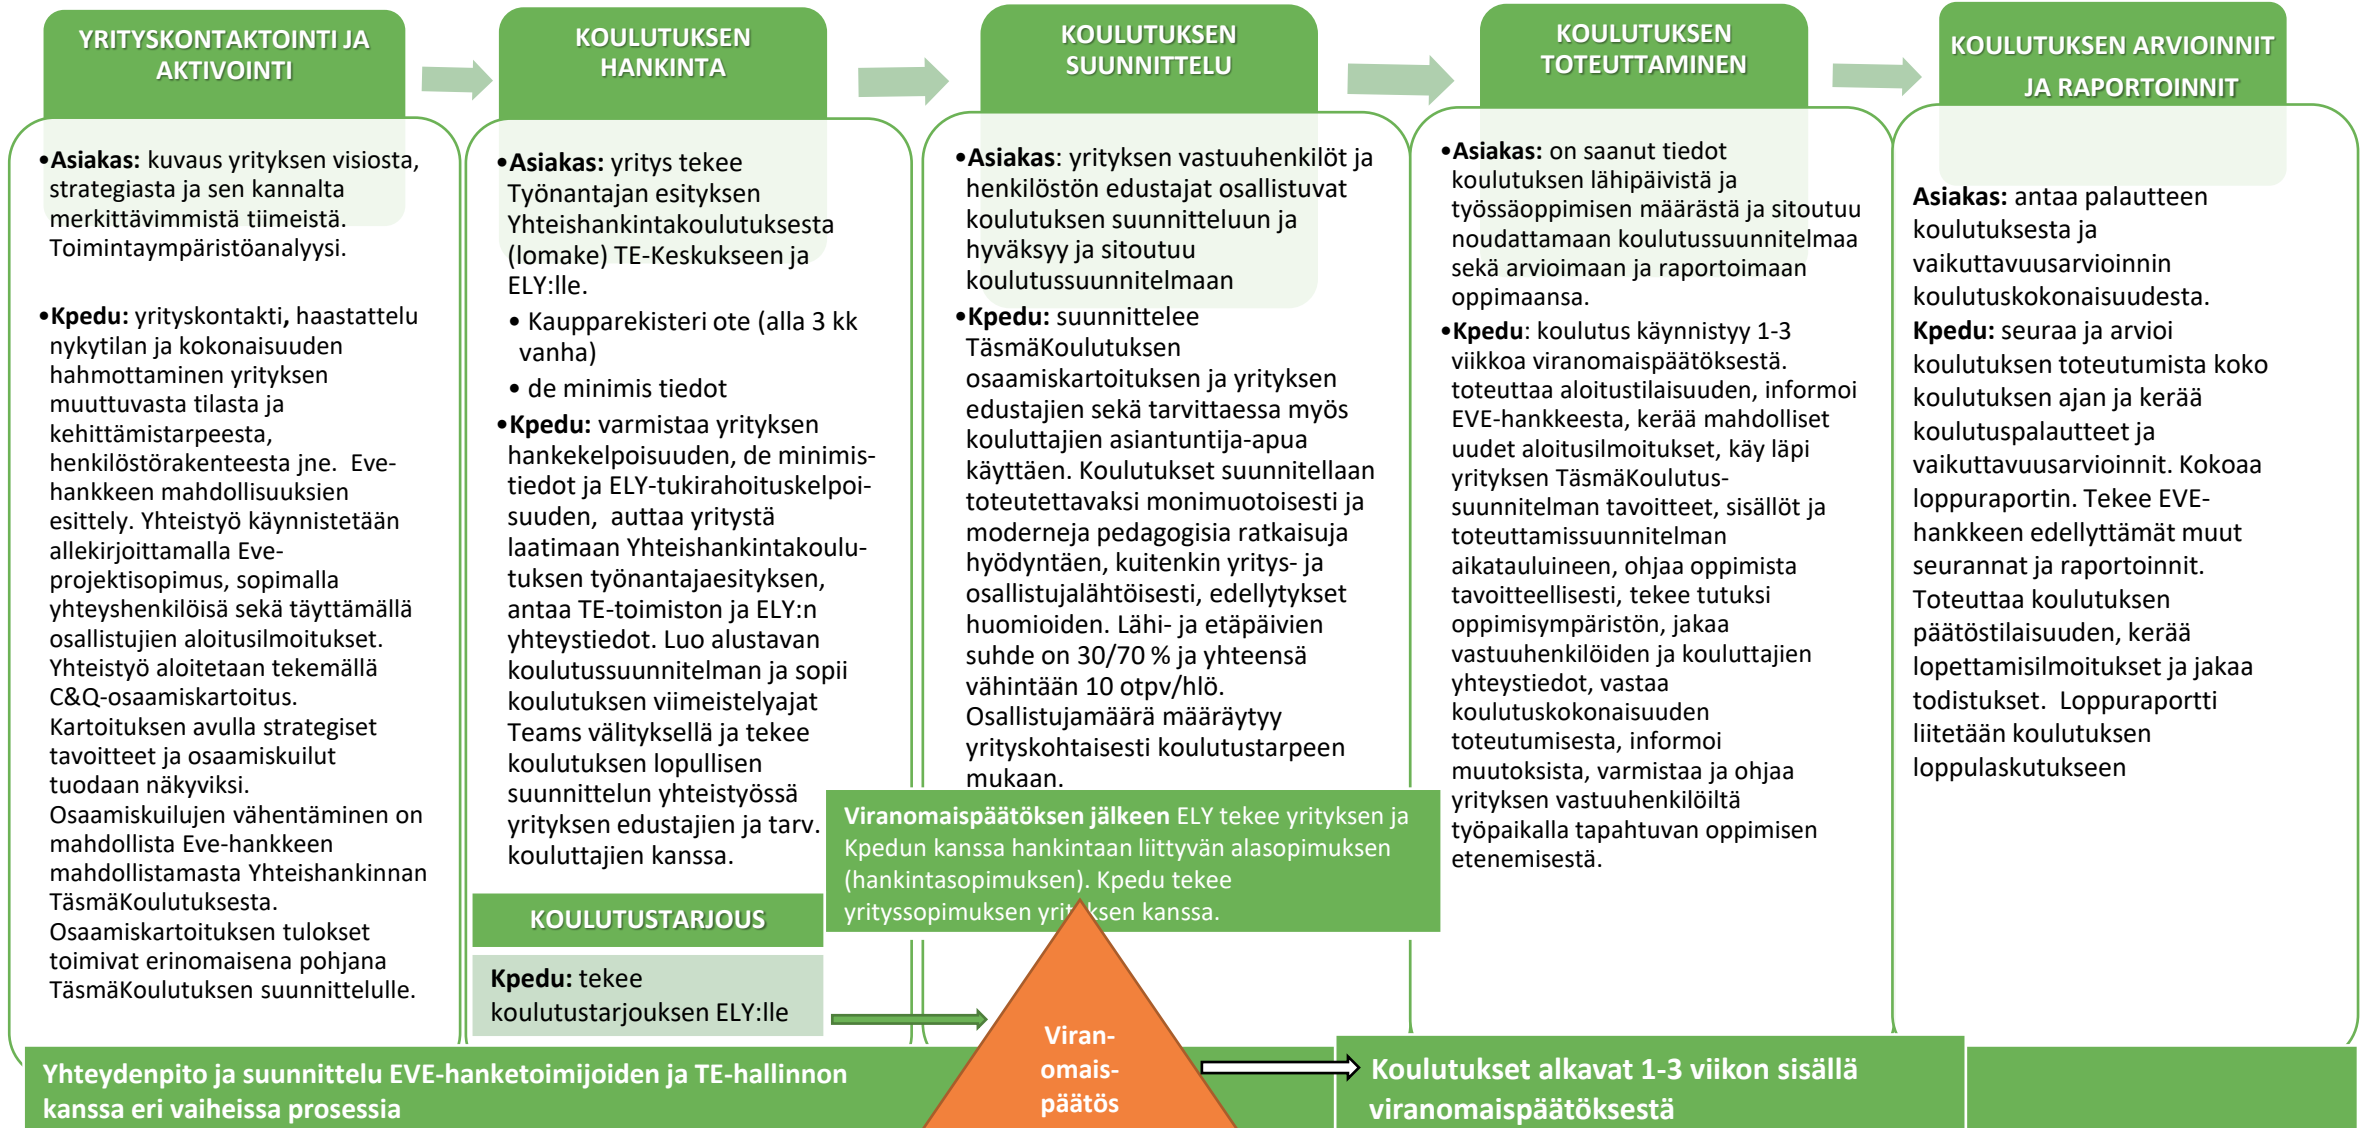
YRITYSKONTAKTOINTI JA AKTIVOINTI

•Asiakas: kuvaus yrityksen visiosta, strategiasta ja sen kannalta merkittävimmistä tiimeistä. Toimintaympäristöanalyysi.

•Kpedu: yrityskontakti, haastattelu nykytilan ja kokonaisuuden hahmottaminen yrityksen muuttuvasta tilasta ja kehittämistarpeesta, henkilöstörakenteesta jne. Eve-hankkeen mahdollisuuksien esittely. Yhteistyö käynnistetään allekirjoittamalla Eve-projektisopimus, sopimalla yhteyshenkilöisä sekä täyttämällä osallistujien aloitusilmoitukset. Yhteistyö aloitetaan tekemällä C&Q-osaamiskartoitus. Kartoituksen avulla strategiset tavoitteet ja osaamiskuilut tuodaan näkyviksi. Osaamiskuilujen vähentäminen on mahdollista Eve-hankkeen mahdollistamasta Yhteishankinnan TäsmäKoulutuksesta. Osaamiskartoituksen tulokset toimivat erinomaisena pohjana TäsmäKoulutuksen suunnittelulle.

KOULUTUKSEN HANKINTA

•Asiakas: yritys tekee Työnantajan esityksen Yhteishankintakoulutuksesta (lomake) TE-Keskukseen ja ELY:lle.
• Kaupparekisteri ote (alla 3 kk vanha)
• de minimis tiedot
•Kpedu: varmistaa yrityksen hankekelpoisuuden, de minimis-tiedot ja ELY-tukirahoituskelpoisuuden, auttaa yritystä laatimaan Yhteishankintakoulutuksen työnantajaesityksen, antaa TE-toimiston ja ELY:n yhteystiedot. Luo alustavan koulutussuunnitelman ja sopii koulutuksen viimeistelyajat Teams välityksellä ja tekee koulutuksen lopullisen suunnittelun yhteistyössä yrityksen edustajien ja tarv. kouluttajien kanssa.

KOULUTUSTARJOUS

Kpedu: tekee koulutustarjouksen ELY:lle

KOULUTUKSEN SUUNNITTELU

•Asiakas: yrityksen vastuuhenkilöt ja henkilöstön edustajat osallistuvat koulutuksen suunnitteluun ja hyväksyy ja sitoutuu koulutussuunnitelmaan
•Kpedu: suunnittelee TäsmäKoulutuksen osaamiskartoituksen ja yrityksen edustajien sekä tarvittaessa myös kouluttajien asiantuntija-apua käyttäen. Koulutukset suunnitellaan toteutettavaksi monimuotoisesti ja moderneja pedagogisia ratkaisuja hyödyntäen, kuitenkin yritys- ja osallistujalähtöisesti, edellytykset huomioiden. Lähi- ja etäpäivien suhde on 30/70 % ja yhteensä vähintään 10 otpv/hlö. Osallistujamäärä määräytyy yrityskohtaisesti koulutustarpeen mukaan.

Viranomaispäätöksen jälkeen ELY tekee yrityksen ja Kpedun kanssa hankintaan liittyvän alasopimuksen (hankintasopimuksen). Kpedu tekee yrityssopimuksen yrit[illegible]ksen kanssa.

Viran-omais-päätös

KOULUTUKSEN TOTEUTTAMINEN

•Asiakas: on saanut tiedot koulutuksen lähipäivistä ja työssäoppimisen määrästä ja sitoutuu noudattamaan koulutussuunnitelmaa sekä arvioimaan ja raportoimaan oppimaansa.
•Kpedu: koulutus käynnistyy 1-3 viikkoa viranomaispäätöksestä. toteuttaa aloitustilaisuuden, informoi EVE-hankkeesta, kerää mahdolliset uudet aloitusilmoitukset, käy läpi yrityksen TäsmäKoulutus-suunnitelman tavoitteet, sisällöt ja toteuttamissuunnitelman aikatauluineen, ohjaa oppimista tavoitteellisesti, tekee tutuksi oppimisympäristön, jakaa vastuuhenkilöiden ja kouluttajien yhteystiedot, vastaa koulutuskokonaisuuden toteutumisesta, informoi muutoksista, varmistaa ja ohjaa yrityksen vastuuhenkilöiltä työpaikalla tapahtuvan oppimisen etenemisestä.

KOULUTUKSEN ARVIOINNIT JA RAPORTOINNIT

Asiakas: antaa palautteen koulutuksesta ja vaikuttavuusarvioinnin koulutuskokonaisuudesta.
Kpedu: seuraa ja arvioi koulutuksen toteutumista koko koulutuksen ajan ja kerää koulutuspalautteet ja vaikuttavuusarvioinnit. Kokoaa loppuraportin. Tekee EVE-hankkeen edellyttämät muut seurannat ja raportoinnit. Toteuttaa koulutuksen päätöstilaisuuden, kerää lopettamisilmoitukset ja jakaa todistukset. Loppuraportti liitetään koulutuksen loppulaskutukseen

Yhteydenpito ja suunnittelu EVE-hanketoimijoiden ja TE-hallinnon kanssa eri vaiheissa prosessia

Koulutukset alkavat 1-3 viikon sisällä viranomaispäätöksestä